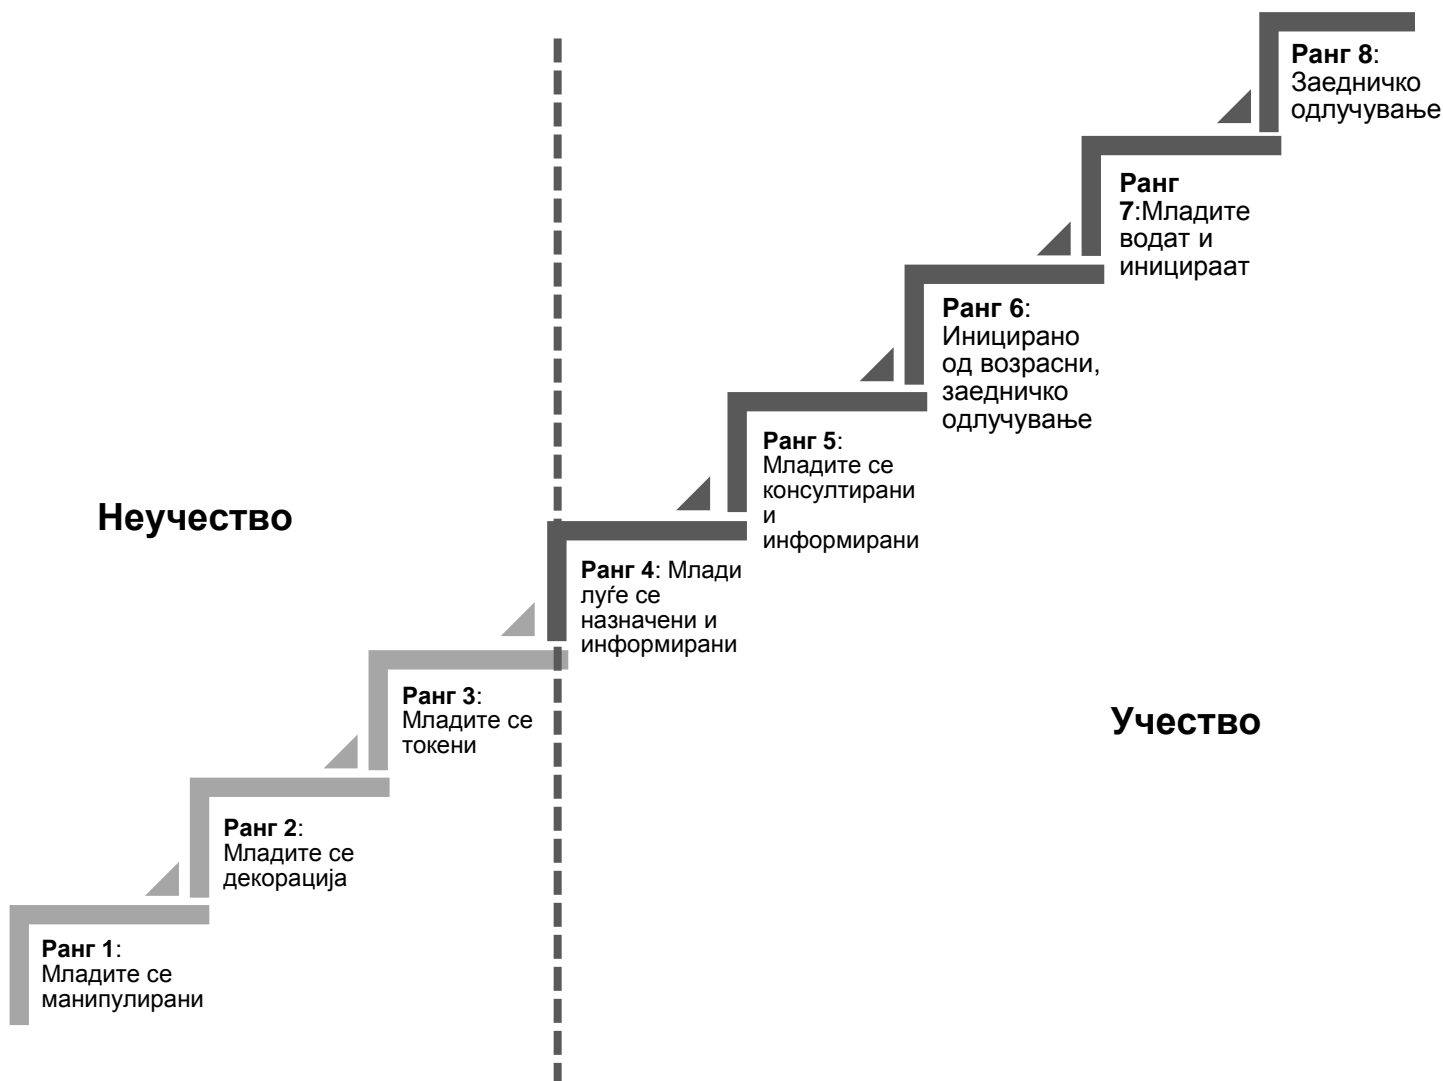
**Ранг 8**: Заедничко одлучување

**Ранг 7**:Младите водат и иницираат

**Ранг 6**: Иницирано од возрасни, заедничко одлучување

**Ранг 5**: Младите се консултирани и информирани

Неучество

**Ранг 4**: Млади луѓе се назначени и информирани

**Ранг 3**: Младите се токени

Учество

**Ранг 2**: Младите се декорација

**Ранг 1**: Младите се манипулирани